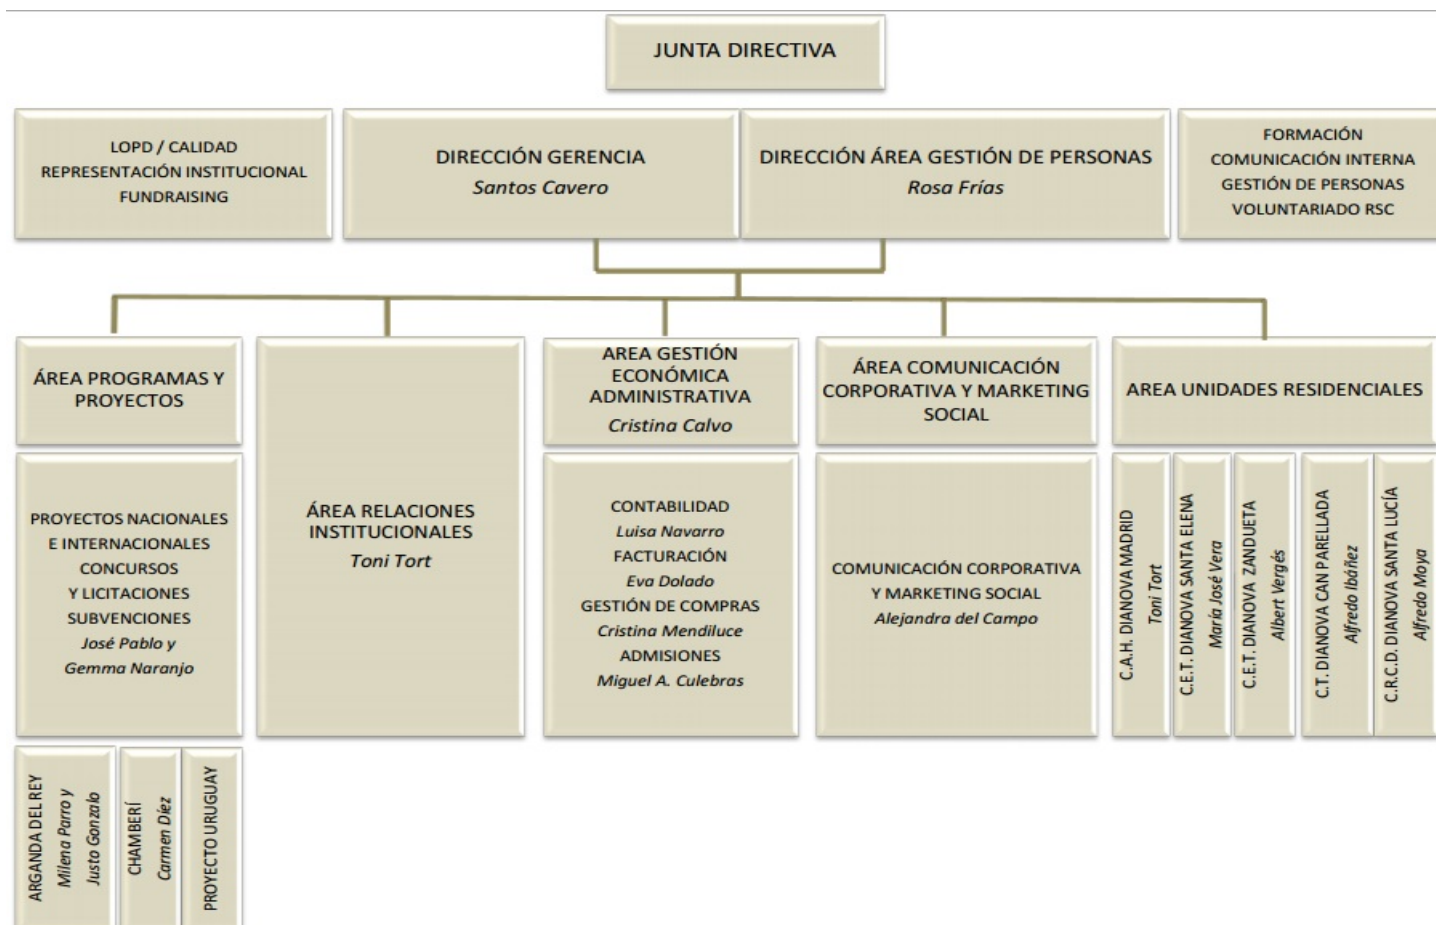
JUNTA DIRECTIVA

LOPD / CALIDAD
REPRESENTACIÓN INSTITUCIONAL
FUNDRAISING

DIRECCIÓN GERENCIA
Santos Cavero

DIRECCIÓN ÁREA GESTIÓN DE PERSONAS
Rosa Frías

FORMACIÓN
COMUNICACIÓN INTERNA
GESTIÓN DE PERSONAS
VOLUNTARIADO RSC

ÁREA PROGRAMAS Y PROYECTOS

PROYECTOS NACIONALES E INTERNACIONALES
CONCURSOS
Y LICITACIONES
SUBVENCIONES
José Pablo y
Gemma Naranjo

ARGANDA DEL REY
Milena Parro y
Justo Gonzalo

CHAMBERÍ
Carmen Díez

PROYECTO URUGUAY

ÁREA RELACIONES INSTITUCIONALES
Toni Tort

AREA GESTIÓN ECONÓMICA ADMINISTRATIVA
Cristina Calvo

CONTABILIDAD
Luisa Navarro
FACTURACIÓN
Eva Dolado
GESTIÓN DE COMPRAS
Cristina Mendiluce
ADMISIONES
Miguel A. Culebras

ÁREA COMUNICACIÓN CORPORATIVA Y MARKETING SOCIAL

COMUNICACIÓN CORPORATIVA
Y MARKETING SOCIAL
Alejandra del Campo

AREA UNIDADES RESIDENCIALES

C.A.H. DIANOVA MADRID
Toni Tort

C.E.T. DIANOVA SANTA ELENA
María José Vera

C.E.T. DIANOVA ZANDUETA
Albert Vergés

C.T. DIANOVA CAN PARELLADA
Alfredo Ibáñez

C.R.C.D. DIANOVA SANTA LUCÍA
Alfredo Moya